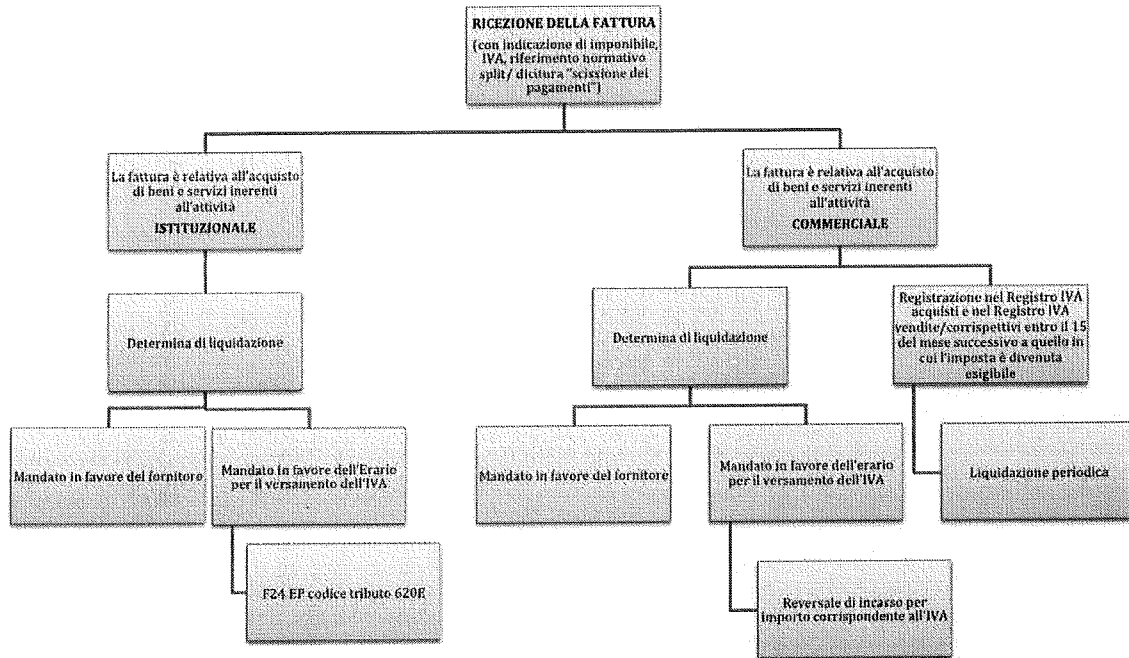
RICEZIONE DELLA FATTURA
(con indicazione di imponibile, IVA, riferimento normativo split/ dicitura "scissione dei pagamenti")

La fattura è relativa all'acquisto di beni e servizi inerenti all'attività
ISTITUZIONALE

Determina di liquidazione

Mandato in favore del fornitore

Mandato in favore dell'Erario per il versamento dell'IVA

F24 EP codice tributo 620E

La fattura è relativa all'acquisto di beni e servizi inerenti all'attività
COMMERCIALE

Determina di liquidazione

Mandato in favore del fornitore

Mandato in favore dell'erario per il versamento dell'IVA

Reversale di incasso per importo corrispondente all'IVA

Registrazione nel Registro IVA acquisti e nel Registro IVA vendite/corrispettivi entro il 15 del mese successivo a quello in cui l'imposta è divenuta esigibile

Liquidazione periodica